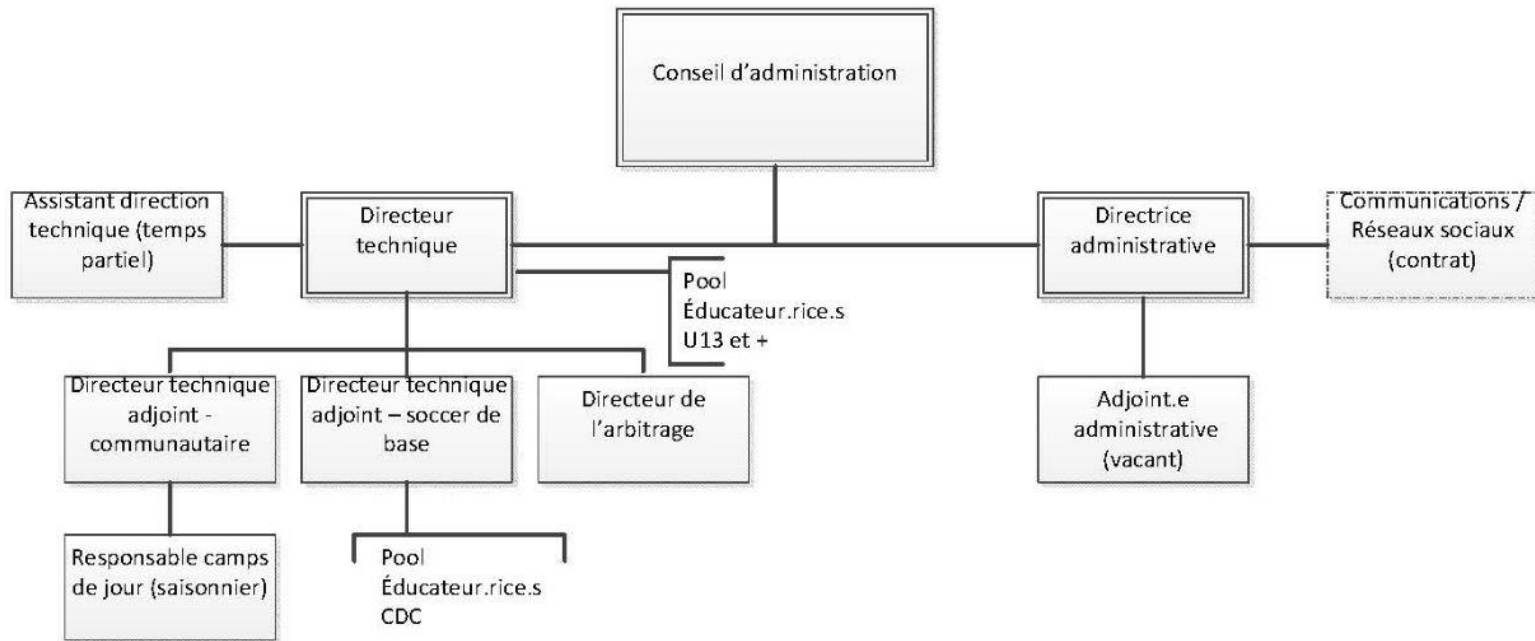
Conseil d'administration

Assistant direction technique (temps partiel)

Directeur technique

Pool Éducateur.rice.s U13 et +

Directrice administrative

Communications / Réseaux sociaux (contrat)

Directeur technique adjoint - communautaire

Directeur technique adjoint – soccer de base

Directeur de l'arbitrage

Adjoint.e administrative (vacant)

Responsable camps de jour (saisonnier)

Pool Éducateur.rice.s CDC